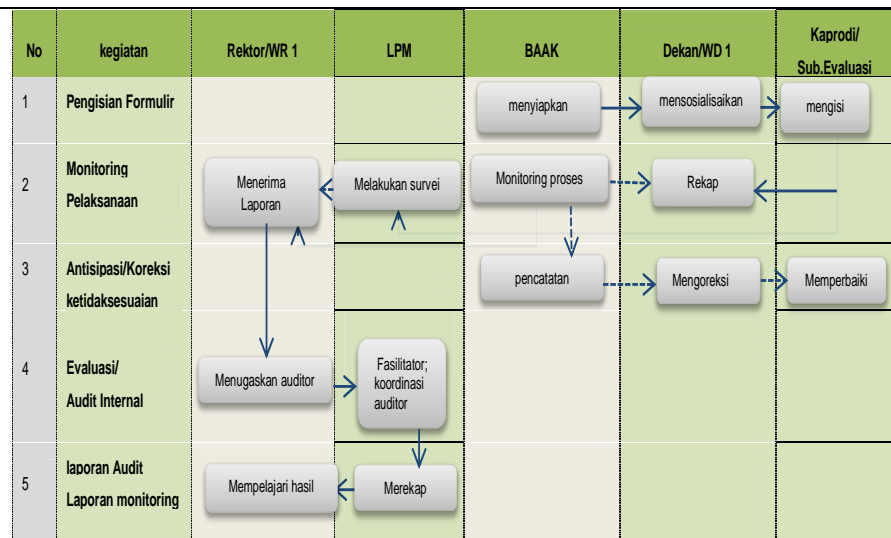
| No | kegiatan | Rektor/WR 1 | LPM | BAAK | Dekan/WD 1 | Kaprodi/ Sub.Evaluasi |
|---|---|---|---|---|---|---|
| 1 | Pengisian Formulir | | | menyiapkan | mensosialisaikan | mengisi |
| 2 | Monitoring Pelaksanaan | Menerima Laporan | Melakukan survei | Monitoring proses | Rekap | |
| 3 | Antisipasi/Koreksi ketidaksesuaian | | | pencatatan | Mengoreksi | Memperbaiki |
| 4 | Evaluasi/ Audit Internal | Menugaskan auditor | Fasilitator; koordinasi auditor | | | |
| 5 | laporan Audit Laporan monitoring | Mempelajari hasil | Merekap | | | |